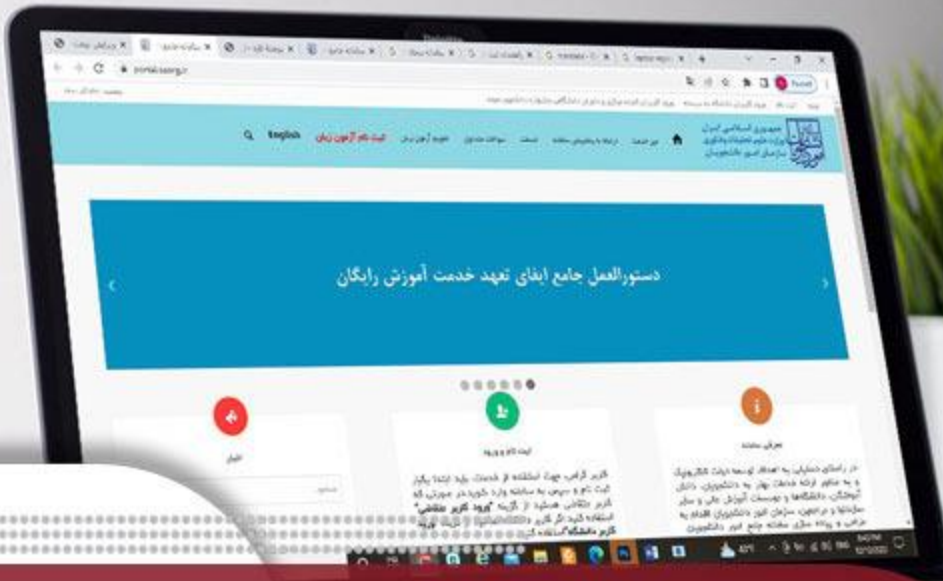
جمهوری اسلامی ایران
وزارت علوم، تحقیقات و فناوری
سازمان امور دانشجویان

English
ثبت نام آزمون زبان

دستورالعمل جامع ایفای تعهد خدمت آموزش رایگان

معرفی سامانه

ثبت نام و ورود

اخبار

کاربر گرامی، جهت استفاده از خدمات باید ابتدا یکبار ثبت نام و سپس به سامانه وارد شوید. در صورتی که کاربر متقاضی هستید از گزینه "ورود کاربر متقاضی" استفاده کنید.

در راستای حمایت به اهداف توسعه دولت الکترونیک و به منظور ارائه خدمات بهتر به دانشجویان، دانش آموختگان، دانشگاه‌ها و مؤسسات آموزش عالی و سایر سازمانها و نهادهای مرتبط، سازمان امور دانشجویان اقدام به طراحی و پیاده سازی سامانه جامع امور دانشجویی